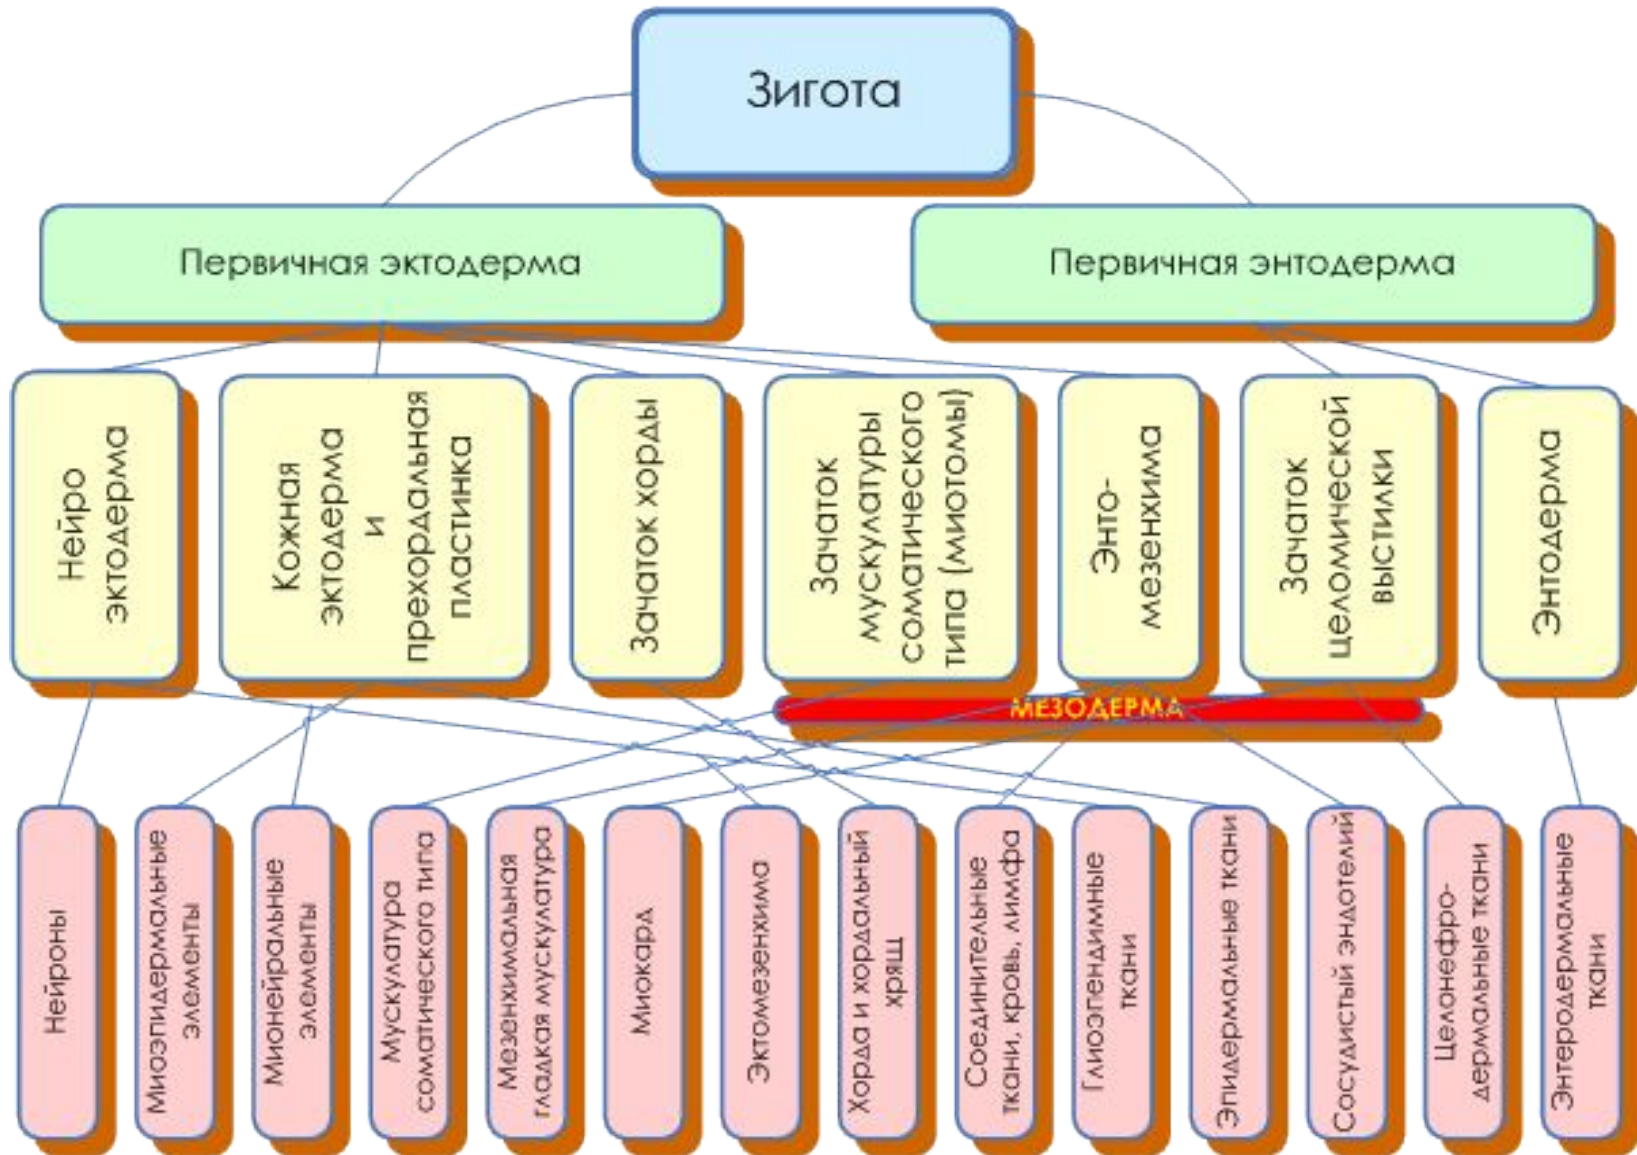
Зигота

Первичная эктодерма

Первичная энтодерма

Нейро эктодерма

Кожная эктодерма и прехордальная пластинка

Зачаток хорды

Зачаток мускулатуры соматического типа (миотомы)

Энто-мезенхима

Зачаток целомической выстилки

Энтодерма

МЕЗОДЕРМА

Нейроны

Миоэпидермальные элементы

Мионейральные элементы

Мускулатура соматического типа

Мезенхимальная гладкая мускулатура

Миокард

Эктомезенхима

Хорда и хордальный хрящ

Соединительные ткани, кровь, лимфа

Глиоэпендимные ткани

Эпидермальные ткани

Сосудистый эндотелий

Целонефро-дермальные ткани

Энтеродермальные ткани